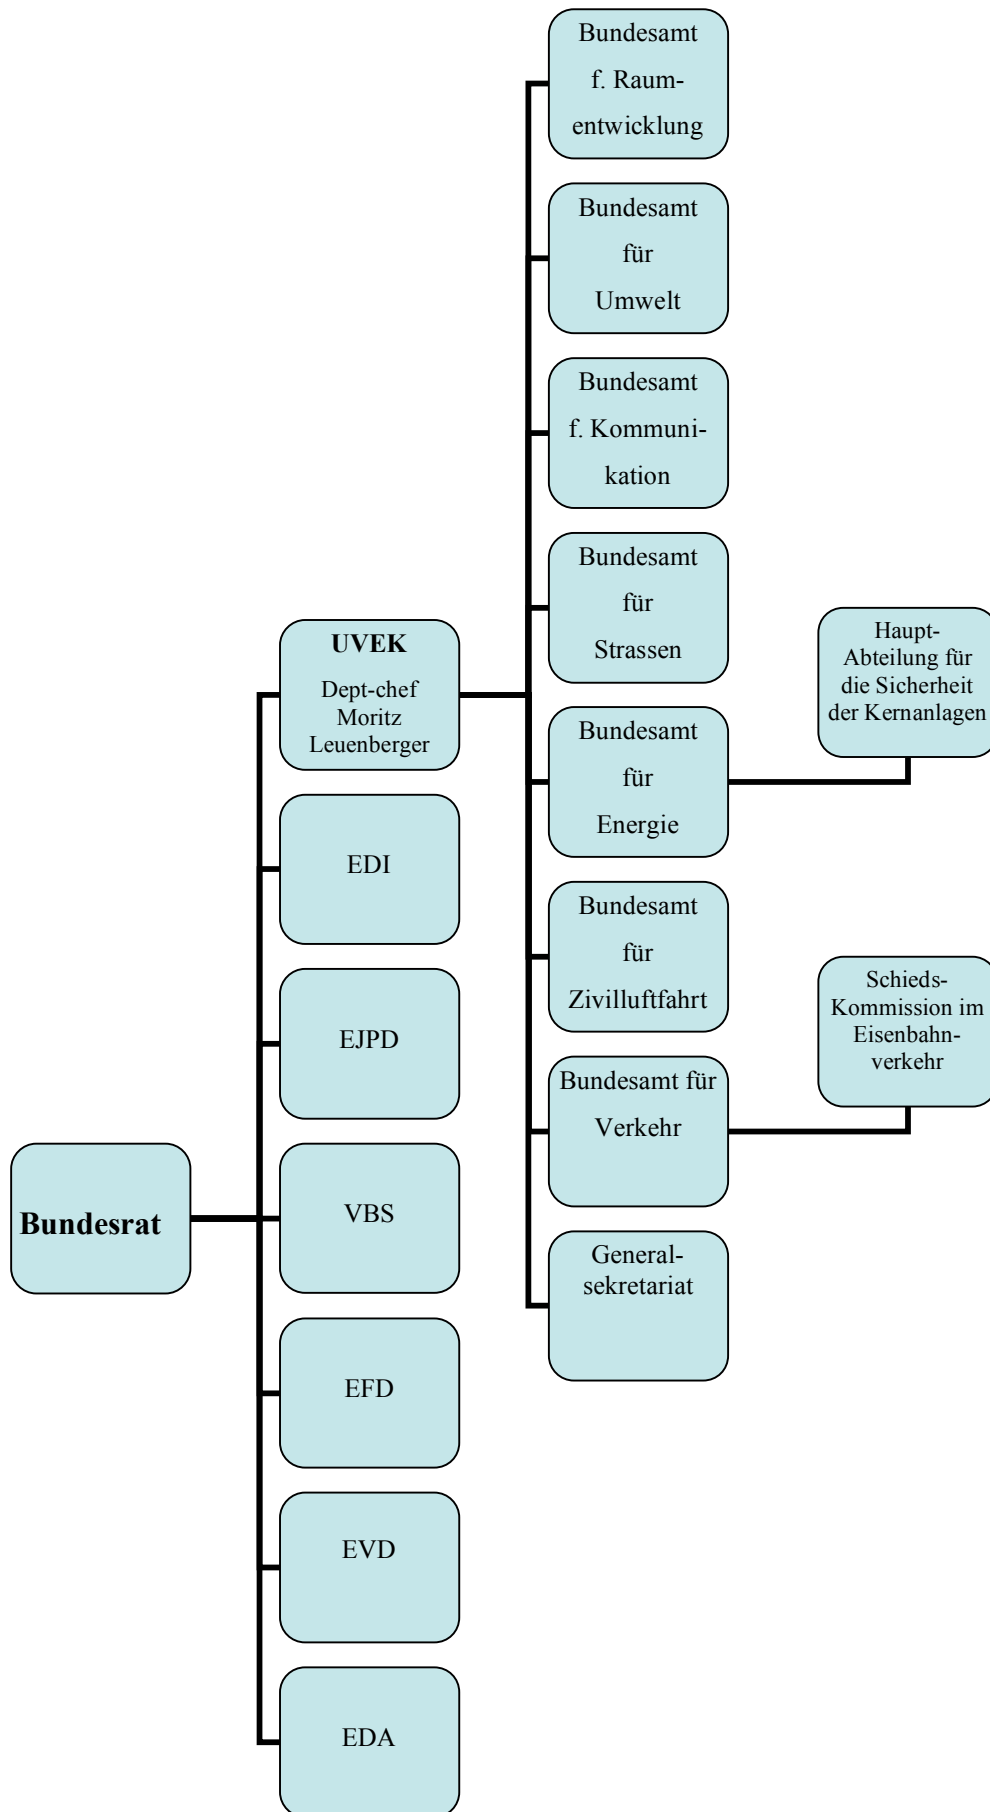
Bundesrat

UVEK
Dept-chef Moritz Leuenberger

EDI

EJPD

VBS

EFD

EVD

EDA

Bundesamt f. Raumentwicklung

Bundesamt für Umwelt

Bundesamt f. Kommunikation

Bundesamt für Strassen

Bundesamt für Energie

Bundesamt für Zivilluftfahrt

Bundesamt für Verkehr

Generalsekretariat

Haupt-Abteilung für die Sicherheit der Kernanlagen

Schieds-Kommission im Eisenbahnverkehr